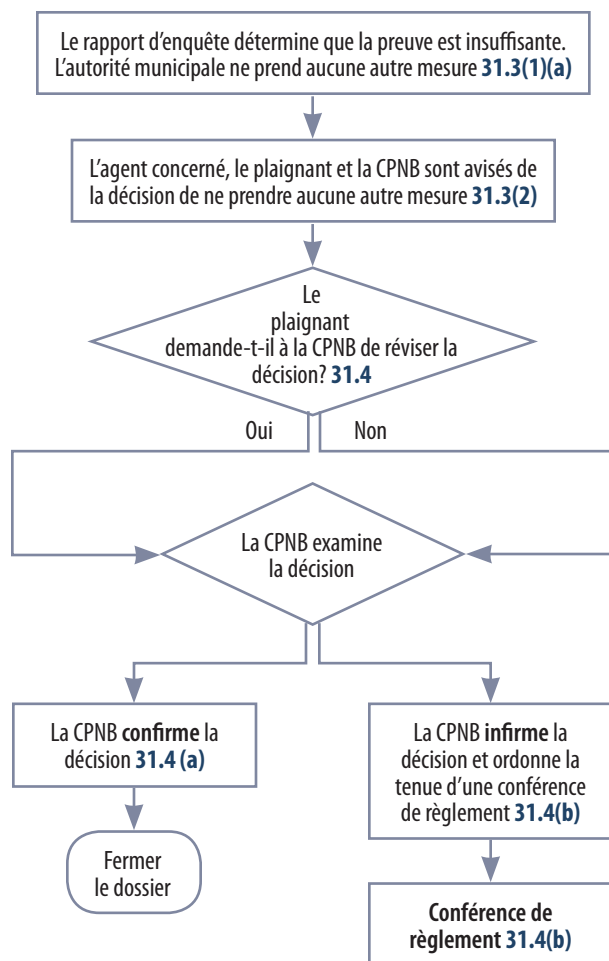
Le rapport d'enquête détermine que la preuve est insuffisante. L'autorité municipale ne prend aucune autre mesure **31.3(1)(a)**

L'agent concerné, le plaignant et la CPNB sont avisés de la décision de ne prendre aucune autre mesure **31.3(2)**

Le plaignant demande-t-il à la CPNB de réviser la décision? **31.4**

Oui

Non

La CPNB examine la décision

La CPNB **confirme** la décision **31.4 (a)**

Fermer le dossier

La CPNB **infirme** la décision et ordonne la tenue d'une conférence de règlement **31.4(b)**

**Conférence de règlement 31.4(b)**